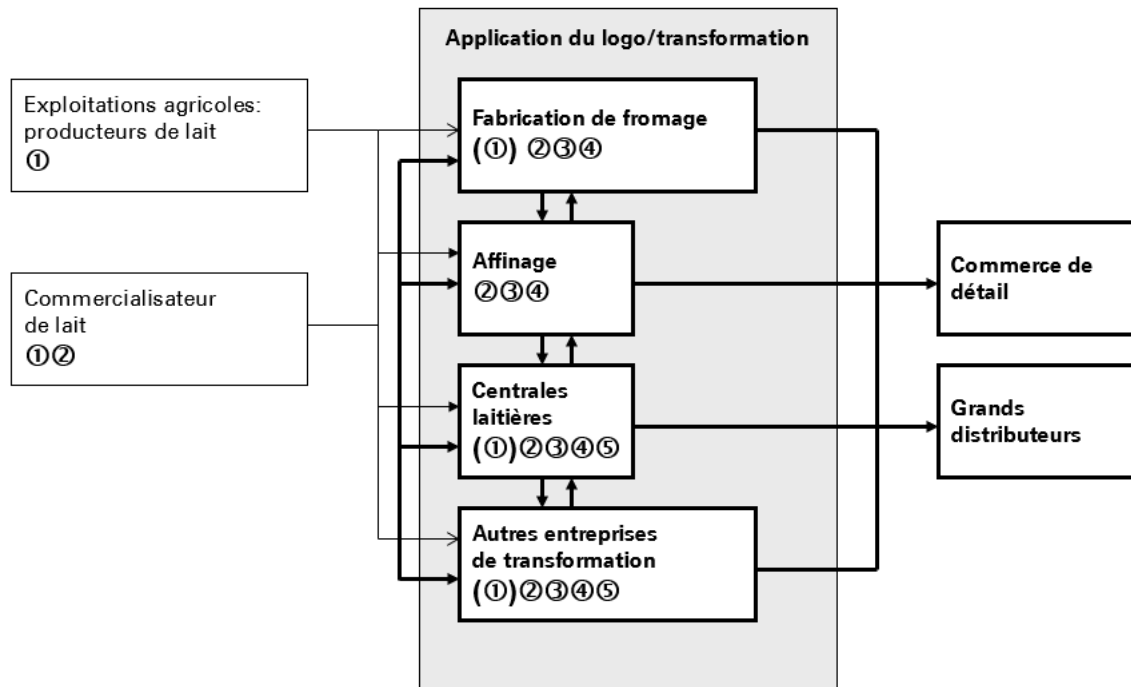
Application du logo/transformation

Exploitations agricoles: producteurs de lait
①

Commercialisateur de lait
①②

Fabrication de fromage
(①) ②③④

Affinage
②③④

Centrales laitières
(①)②③④⑤

Autres entreprises de transformation
(①)②③④⑤

Commerce de détail

Grands distributeurs